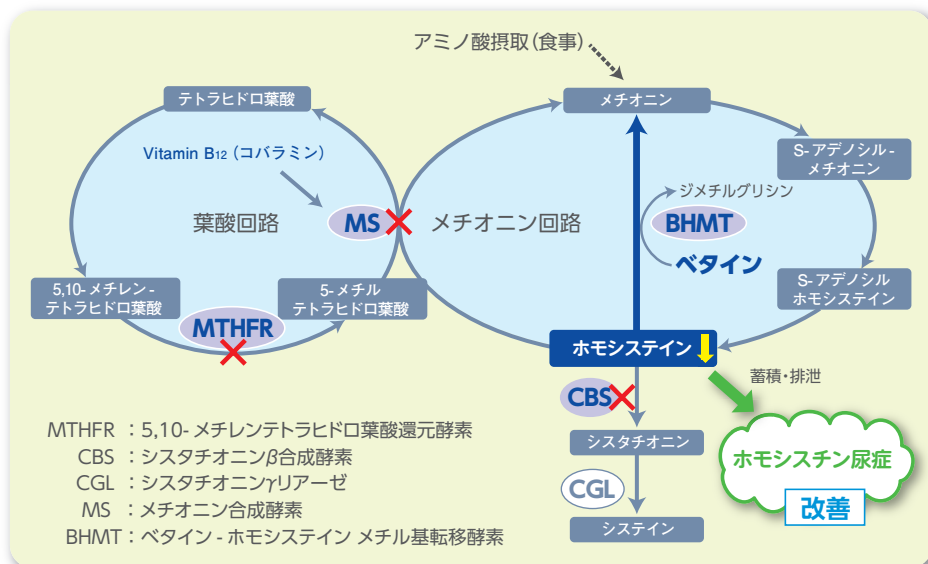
アミノ酸摂取(食事)

テトラヒドロ葉酸

Vitamin B12 (コバラミン)

葉酸回路

MS

5,10- メチレン - テトラヒドロ葉酸

MTHFR

5- メチル テトラヒドロ葉酸

メチオニン

メチオニン回路

ジメチルグリシン

BHMT

ベタイン

S- アデノシル - メチオニン

S- アデノシル ホモシステイン

ホモシステイン

蓄積・排泄

CBS

シスタチオニン

CGL

システイン

ホモシスチン尿症

改善

MTHFR : 5,10- メチレンテトラヒドロ葉酸還元酵素
CBS : シスタチオニン$\beta$合成酵素
CGL : シスタチオニン$\gamma$リアーゼ
MS : メチオニン合成酵素
BHMT : ベタイン - ホモシステイン メチル基転移酵素